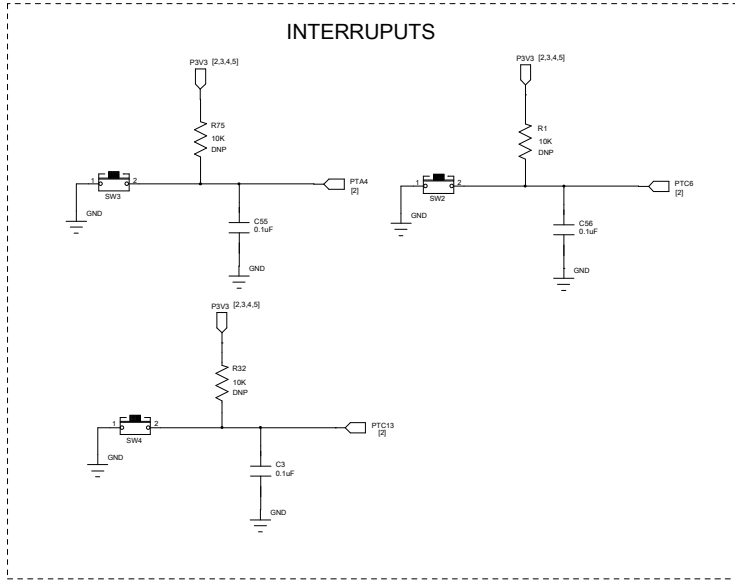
INTERRUPUTS

P3V3 [2,3,4,5]

R75
10K
DNP

1 2
SW3

GND

PTA4
[2]

C55
0.1uF

GND

P3V3 [2,3,4,5]

R1
10K
DNP

1 2
SW2

GND

PTC6
[2]

C56
0.1uF

GND

P3V3 [2,3,4,5]

R32
10K
DNP

1 2
SW4

GND

PTC13
[2]

C3
0.1uF

GND